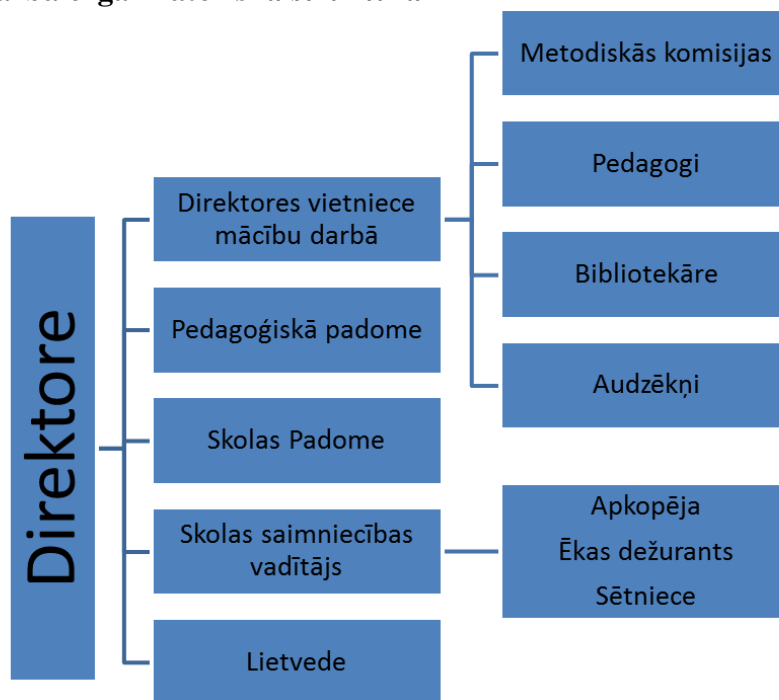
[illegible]

Direktore

Direktores vietniece mācību darbā

Pedagoģiskā padome

Skolas Padome

Skolas saimniecības vadītājs

Lietvede

Metodiskās komisijas

Pedagogi

Bibliotekāre

Audzēkņi

Apkopēja
Ēkas dežurants
Sētniece